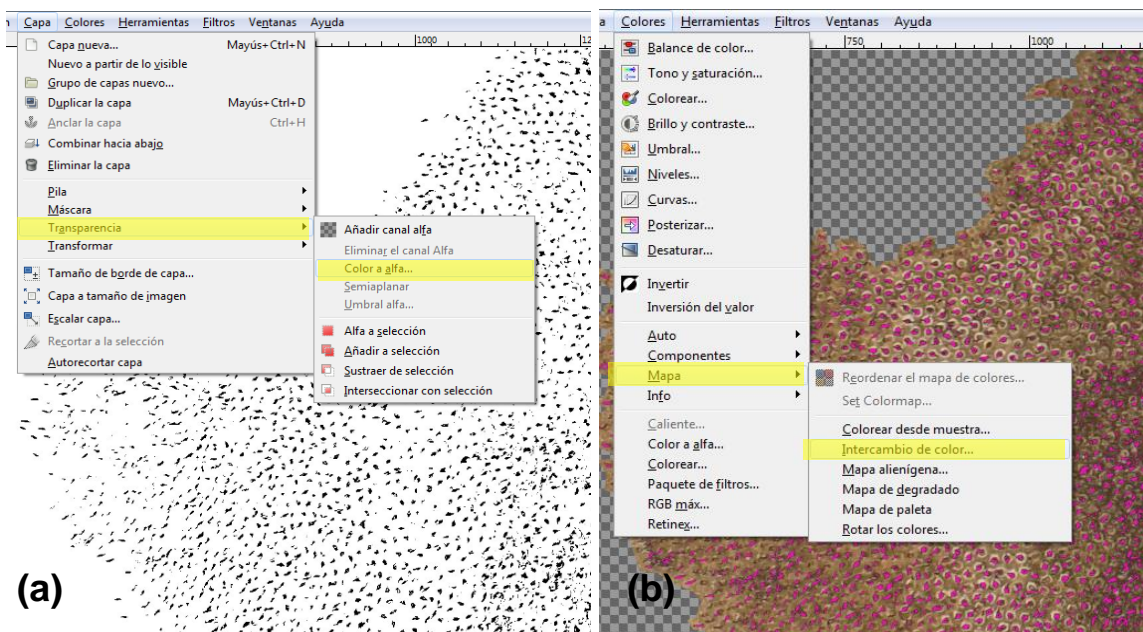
n Capa Colores Herramientas Filtros Ventanas Ayuda

1000

Capa nueva... Mayús+Ctrl+N
Nuevo a partir de lo visible
Grupo de capas nuevo...
Duplicar la capa Mayús+Ctrl+D
Anclar la capa Ctrl+H
Combinar hacia abajo
Eliminar la capa
Pila
Máscara
Transparencia
Transformar
Tamaño de borde de capa...
Capa a tamaño de imagen
Escalar capa...
Recortar a la selección
Autorecortar capa

Añadir canal alfa
Eliminar el canal Alfa
Color a alfa...
Semiaplanar
Umbral alfa...
Alfa a selección
Añadir a selección
Sustraer de selección
Interseccionar con selección

(a)

a Colores Herramientas Filtros Ventanas Ayuda

750 1000

Balance de color...
Tono y saturación...
Colorear...
Brillo y contraste...
Umbral...
Niveles...
Curvas...
Posterizar...
Desaturar...
Invertir
Inversión del valor
Auto
Componentes
Mapa
Info
Caliente...
Color a alfa...
Colorear...
Paquete de filtros...
RGB máx...
Retinex...

Reordenar el mapa de colores...
Set Colormap...
Colorear desde muestra...
Intercambio de color...
Mapa alienígena...
Mapa de degradado
Mapa de paleta
Rotar los colores...

(b)